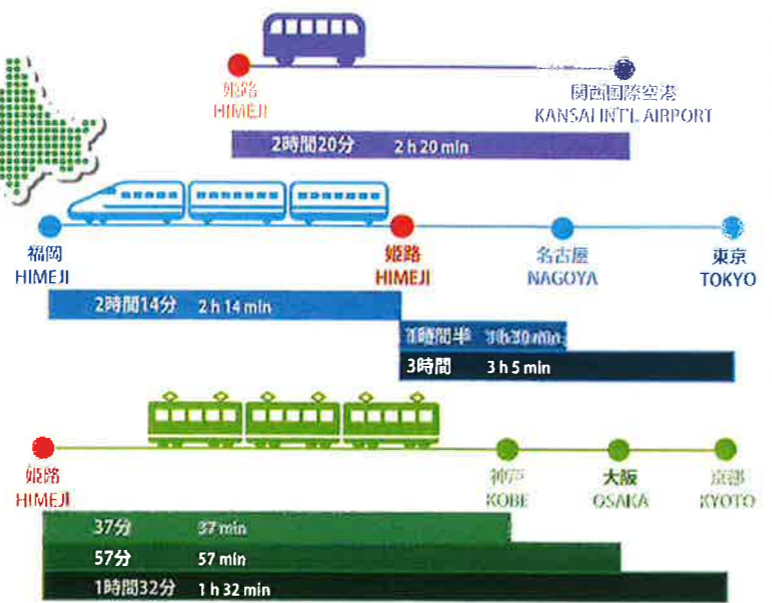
姫路
HIMEJI

関西国際空港
KANSAI INT'L AIRPORT

2時間20分 2 h 20 min

福岡
HIMEJI

姫路
HIMEJI

名古屋
NAGOYA

東京
TOKYO

2時間14分 2 h 14 min

1時間半 1 h 30 min

3時間 3 h 5 min

姫路
HIMEJI

神戸
KOBE

大阪
OSAKA

京都
KYOTO

37分 37 min

57分 57 min

1時間32分 1 h 32 min